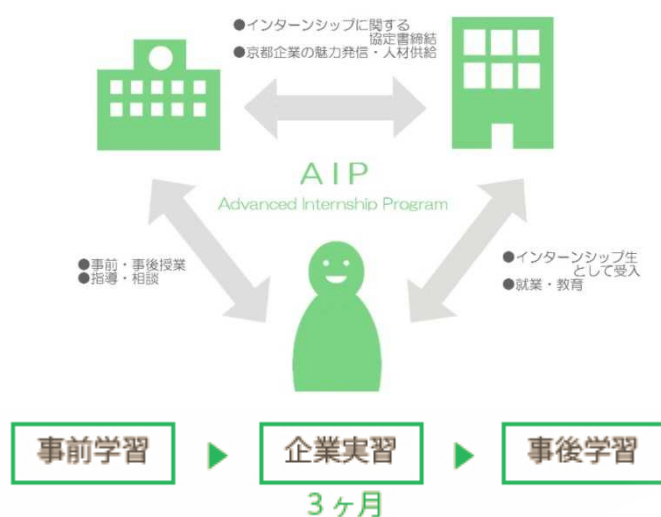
●インターンシップに関する協定書締結
●京都企業の魅力発信・人材供給

AIP
Advanced Internship Program

●事前・事後授業
●指導・相談

●インターンシップ生として受入
●就業・教育

事前学習
企業実習
事後学習
3ヶ月